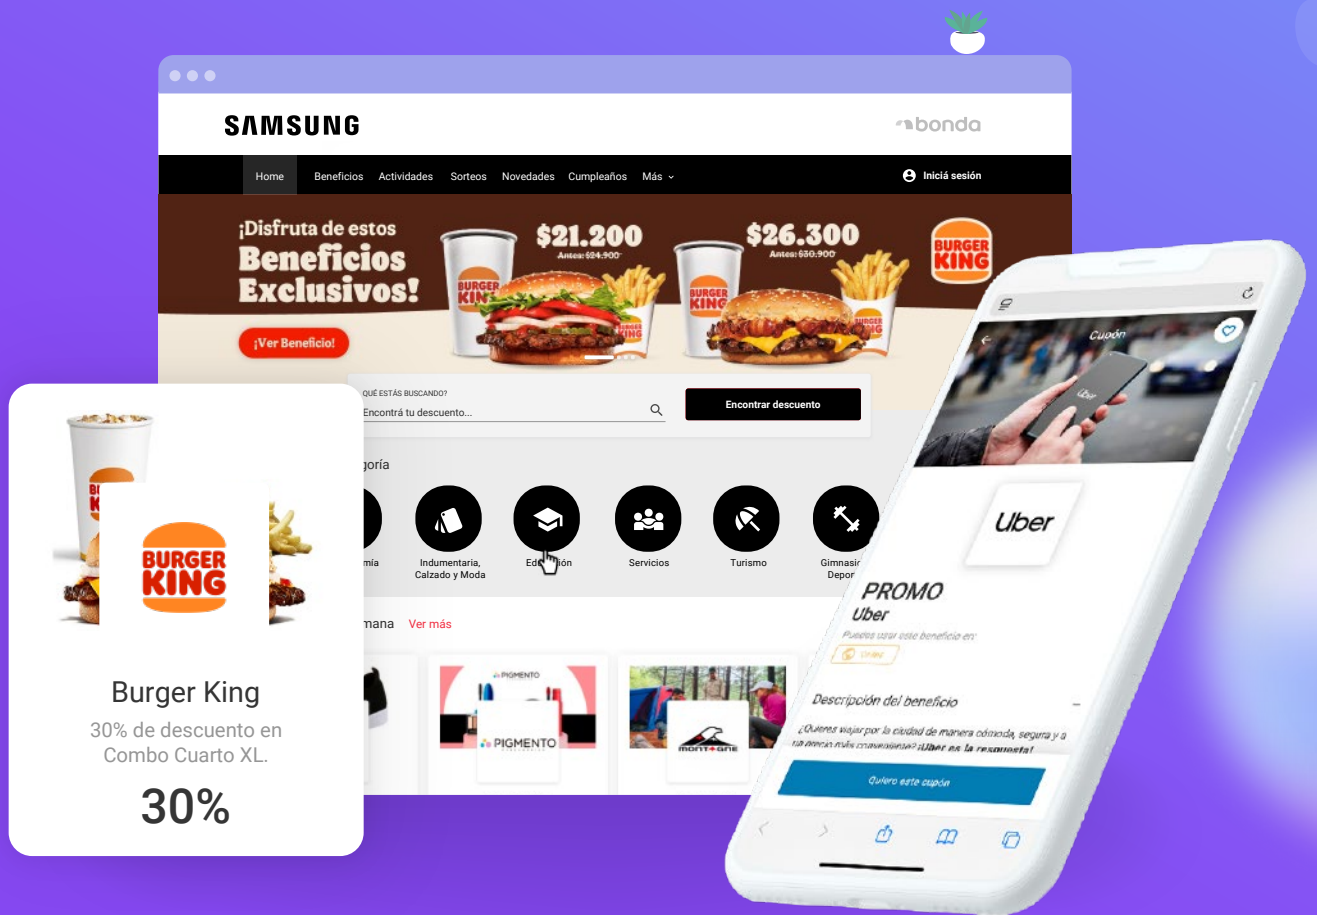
SAMSUNG

bonda

Home Beneficios Actividades Sorteos Novedades Cumpleaños Más

Iniciá sesión

¡Disfruta de estos Beneficios Exclusivos!

$21.200
Antes: $24.900

$26.300
Antes: $30.900

BURGER KING

¡Ver Beneficio!

QUÉ ESTÁS BUSCANDO?
Encontrá tu descuento...

Encontrar descuento

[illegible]goría

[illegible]mía

Indumentaria, Calzado y Moda

Ed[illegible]ión

Servicios

Turismo

Gimnasi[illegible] Depor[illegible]

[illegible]mana Ver más

PIGMENTO

PIGMENTO

mont+gne

BURGER KING

Burger King

30% de descuento en Combo Cuarto XL.

30%

Cupón

Uber

PROMO

Uber

Puedes usar este beneficio en:

Online

Descripción del beneficio

¿Quieres viajar por la ciudad de manera cómoda, segura y a un precio más conveniente? ¡Uber es la respuesta!

Quiero este cupón